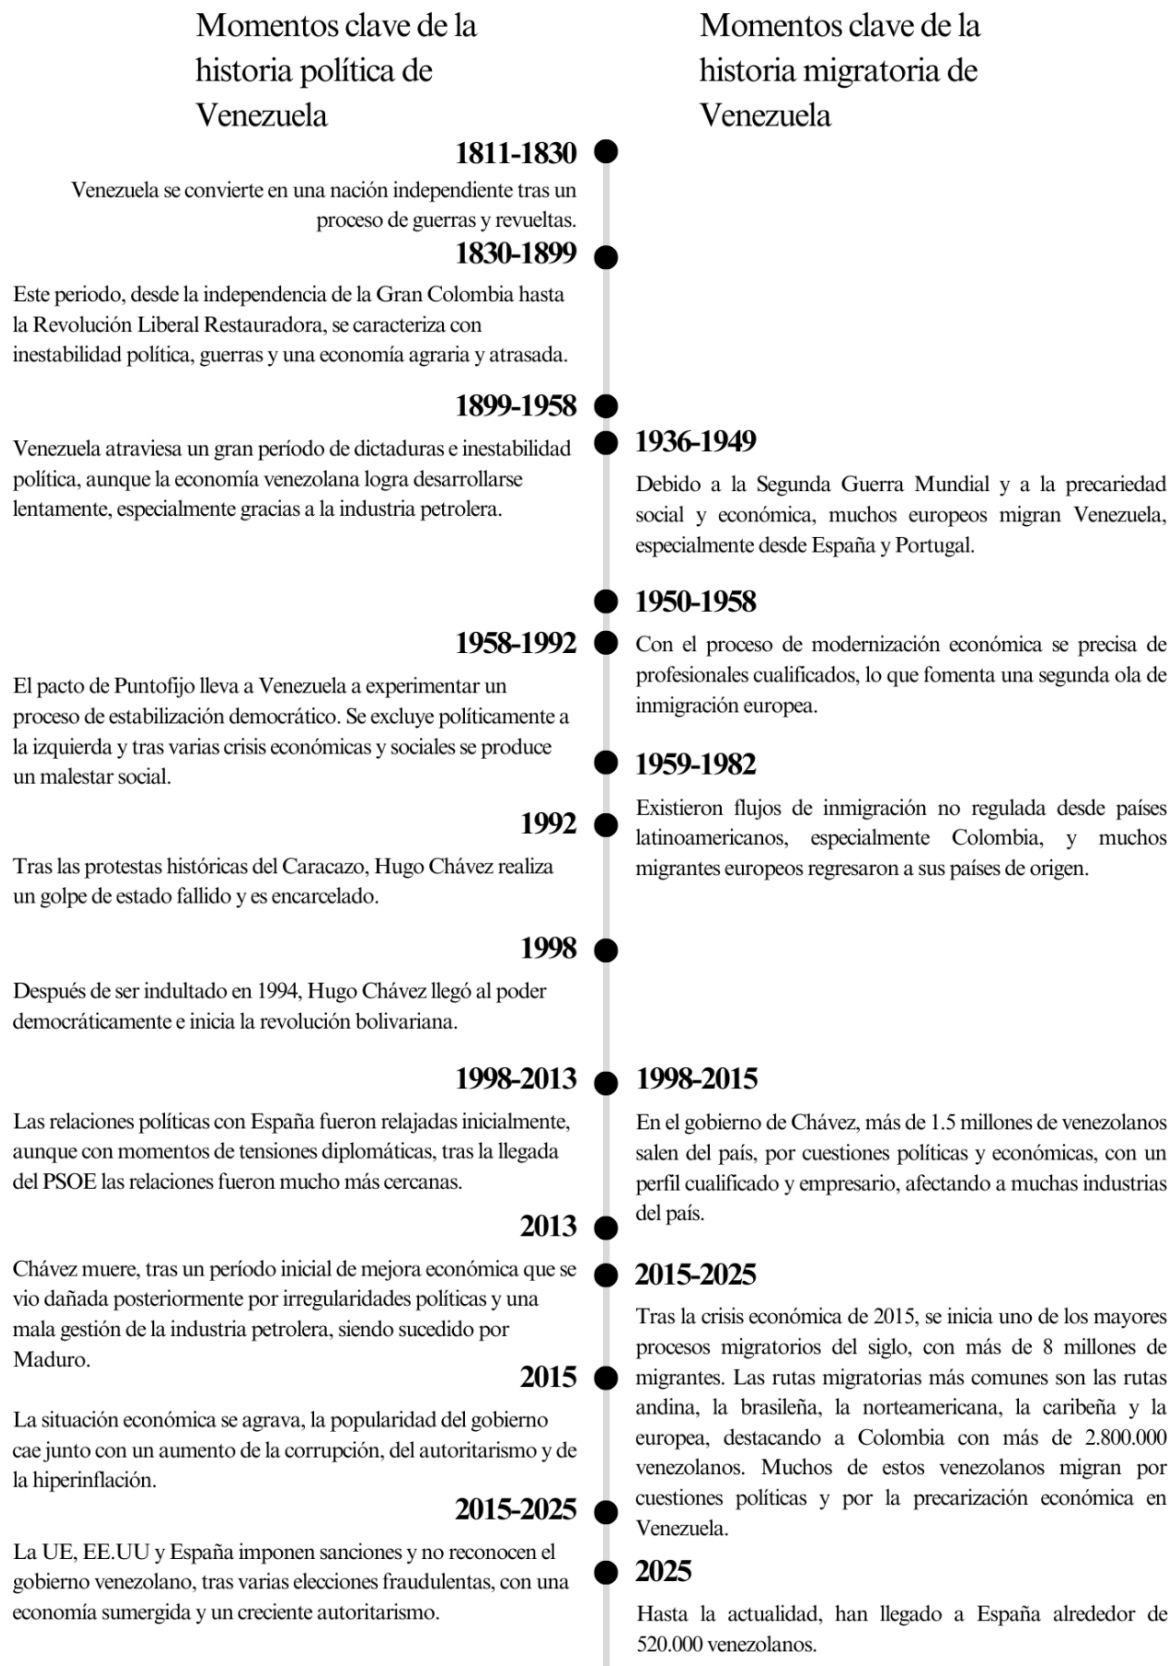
Momentos clave de la historia política de Venezuela

1811-1830

Venezuela se convierte en una nación independiente tras un proceso de guerras y revueltas.

1830-1899

Este periodo, desde la independencia de la Gran Colombia hasta la Revolución Liberal Restauradora, se caracteriza con inestabilidad política, guerras y una economía agraria y atrasada.

1899-1958

Venezuela atraviesa un gran período de dictaduras e inestabilidad política, aunque la economía venezolana logra desarrollarse lentamente, especialmente gracias a la industria petrolera.

1958-1992

El pacto de Puntofijo lleva a Venezuela a experimentar un proceso de estabilización democrático. Se excluye políticamente a la izquierda y tras varias crisis económicas y sociales se produce un malestar social.

1992

Tras las protestas históricas del Caracazo, Hugo Chávez realiza un golpe de estado fallido y es encarcelado.

1998

Después de ser indultado en 1994, Hugo Chávez llegó al poder democráticamente e inicia la revolución bolivariana.

1998-2013

Las relaciones políticas con España fueron relajadas inicialmente, aunque con momentos de tensiones diplomáticas, tras la llegada del PSOE las relaciones fueron mucho más cercanas.

2013

Chávez muere, tras un período inicial de mejora económica que se vio dañada posteriormente por irregularidades políticas y una mala gestión de la industria petrolera, siendo sucedido por Maduro.

2015

La situación económica se agrava, la popularidad del gobierno cae junto con un aumento de la corrupción, del autoritarismo y de la hiperinflación.

2015-2025

La UE, EE.UU y España imponen sanciones y no reconocen el gobierno venezolano, tras varias elecciones fraudulentas, con una economía sumergida y un creciente autoritarismo.

Momentos clave de la historia migratoria de Venezuela

1936-1949

Debido a la Segunda Guerra Mundial y a la precariedad social y económica, muchos europeos migran Venezuela, especialmente desde España y Portugal.

1950-1958

Con el proceso de modernización económica se precisa de profesionales cualificados, lo que fomenta una segunda ola de inmigración europea.

1959-1982

Existieron flujos de inmigración no regulada desde países latinoamericanos, especialmente Colombia, y muchos migrantes europeos regresaron a sus países de origen.

1998-2015

En el gobierno de Chávez, más de 1.5 millones de venezolanos salen del país, por cuestiones políticas y económicas, con un perfil cualificado y empresario, afectando a muchas industrias del país.

2015-2025

Tras la crisis económica de 2015, se inicia uno de los mayores procesos migratorios del siglo, con más de 8 millones de migrantes. Las rutas migratorias más comunes son las rutas andina, la brasileña, la norteamericana, la caribeña y la europea, destacando a Colombia con más de 2.800.000 venezolanos. Muchos de estos venezolanos migran por cuestiones políticas y por la precarización económica en Venezuela.

2025

Hasta la actualidad, han llegado a España alrededor de 520.000 venezolanos.